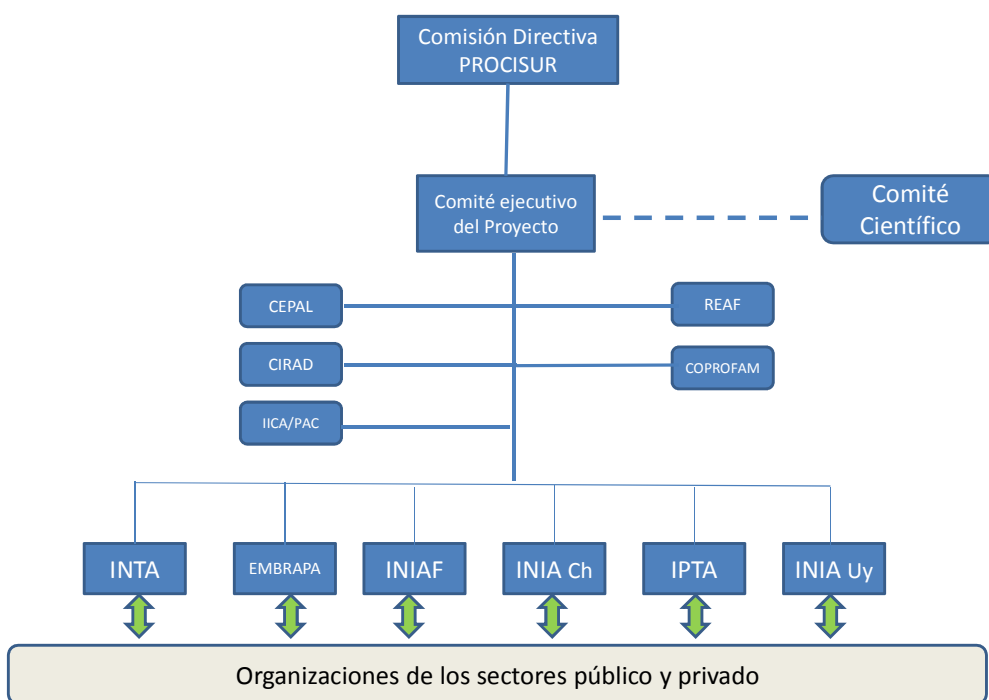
Comisión Directiva
PROCISUR

Comité ejecutivo
del Proyecto

Comité
Científico

CEPAL

REAF

CIRAD

COPROFAM

IICA/PAC

INTA

EMBRAPA

INIAF

INIA Ch

IPTA

INIA Uy

Organizaciones de los sectores público y privado